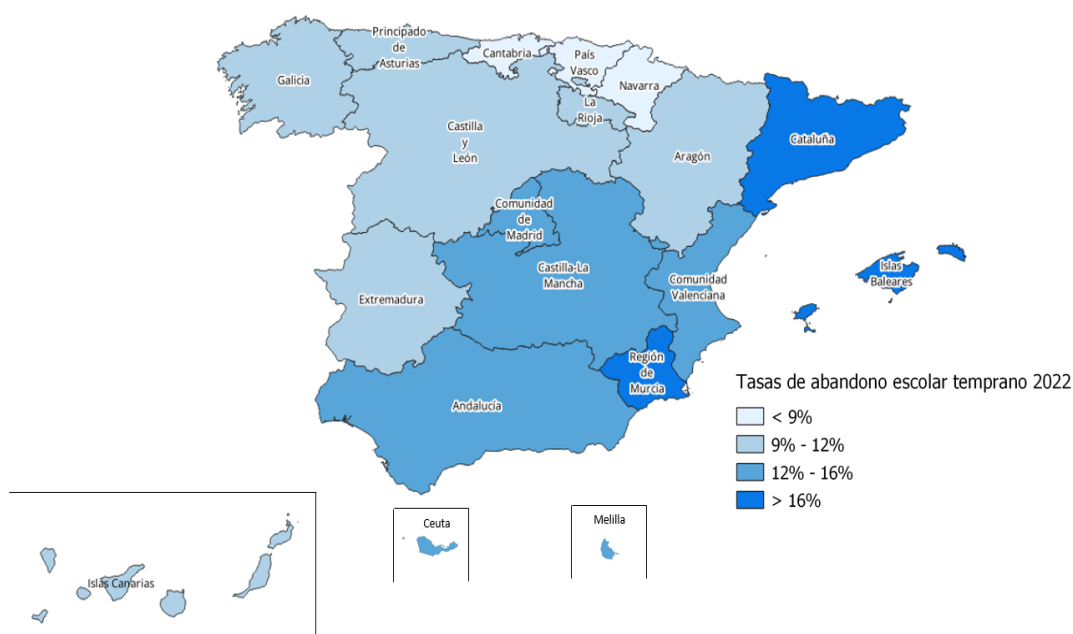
Principado de Asturias
Cantabria
País Vasco
Navarra
Galicia
La Rioja
Castilla y León
Aragón
Cataluña
Comunidad de Madrid
Castilla-La Mancha
Comunidad Valenciana
Islas Baleares
Extremadura
Región de Murcia
Andalucía
Tasas de abandono escolar temprano 2022
< 9%
9% - 12%
12% - 16%
> 16%
Ceuta
Melilla
Islas Canarias